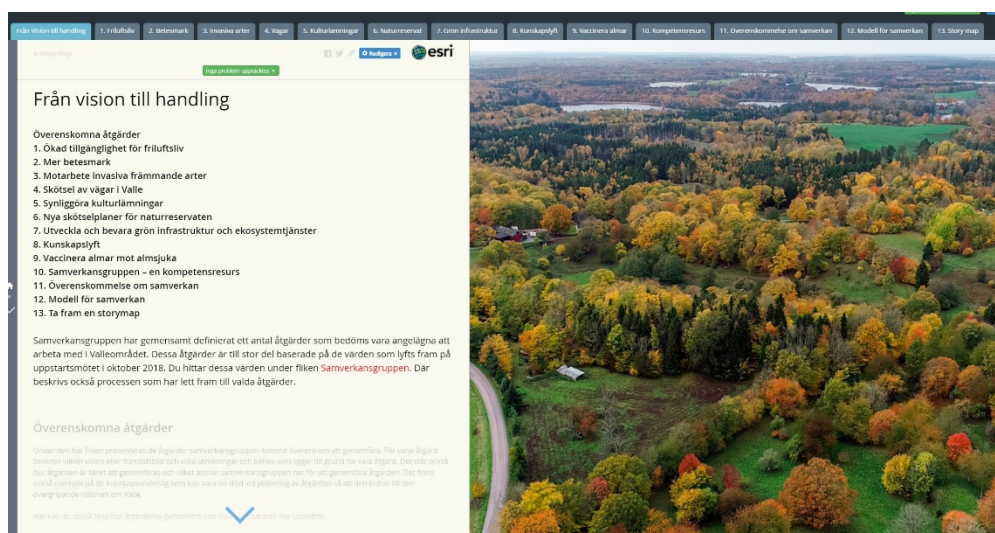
Från vision till handling | 1. Friluftsliv | 2. Betesmark | 3. Invasiva arter | 4. Vägar | 5. Kulturlämningar | 6. Naturreservat | 7. Grön infrastruktur | 8. Kunskapslyft | 9. Vaccinera almar | 10. Kompetensresurs | 11. Överenskommelse om samverkan | 12. Modell för samverkan | 13. Story map

A story map

Redigera

esri

Inga problem upptäcktes

Från vision till handling

Överenskomna åtgärder
1. Ökad tillgänglighet för friluftsliv
2. Mer betesmark
3. Motarbete invasiva främmande arter
4. Skötsel av vägar i Valle
5. Synliggöra kulturlämningar
6. Nya skötselplaner för naturreservaten
7. Utveckla och bevara grön infrastruktur och ekosystemtjänster
8. Kunskapslyft
9. Vaccinera almar mot almsjuka
10. Samverkansgruppen – en kompetensresurs
11. Överenskommelse om samverkan
12. Modell för samverkan
13. Ta fram en storymap

Samverkansgruppen har gemensamt definierat ett antal åtgärder som bedöms vara angelägna att arbeta med i Valleområdet. Dessa åtgärder är till stor del baserade på de värden som lyfts fram på uppstartsmötet i oktober 2018. Du hittar dessa värden under fliken Samverkansgruppen. Där beskrivs också processen som har lett fram till valda åtgärder.

Överenskomna åtgärder

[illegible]

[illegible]